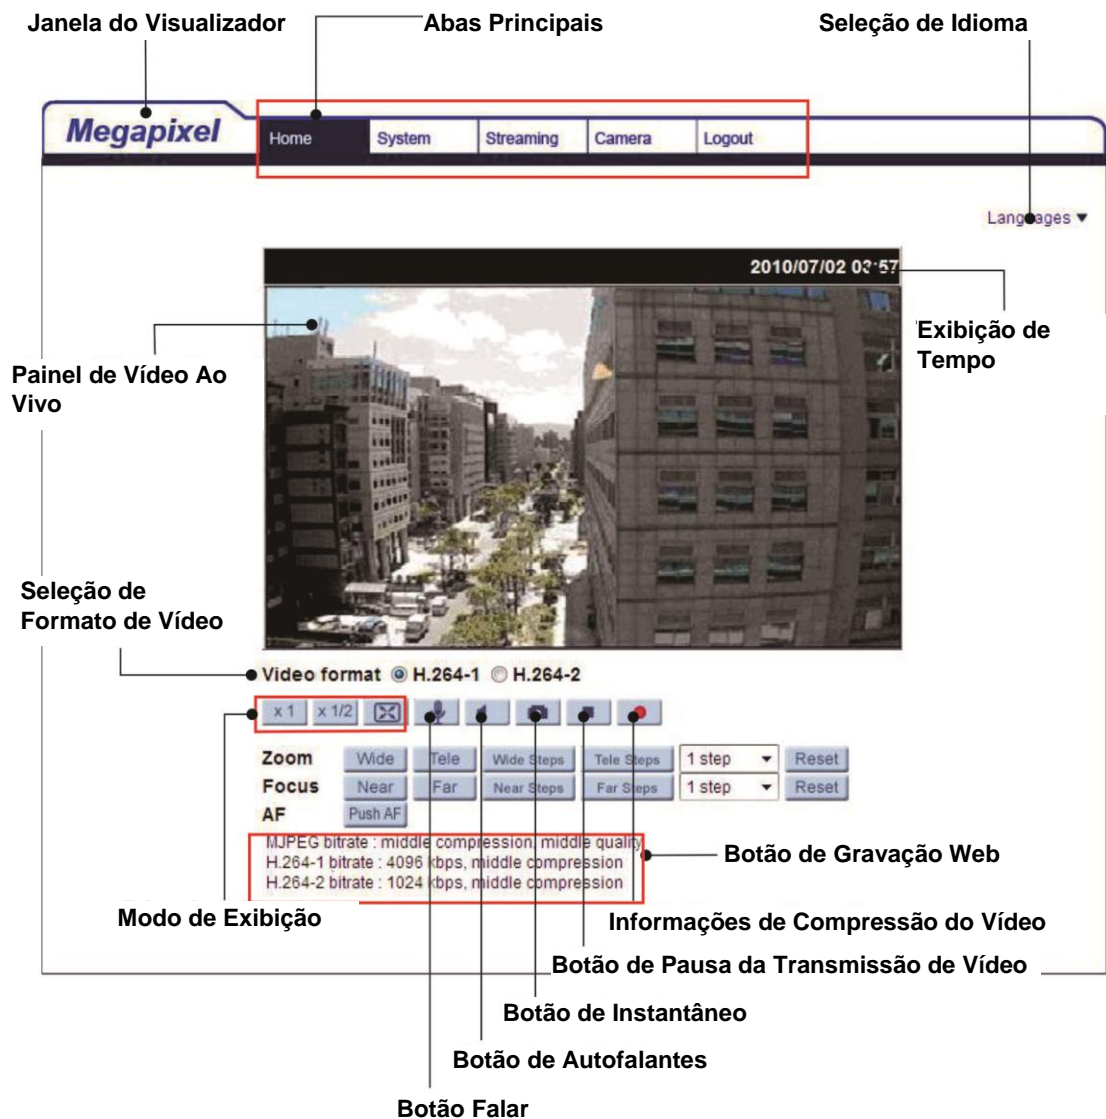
Janela do Visualizador

Abas Principais

Seleção de Idioma

Megapixel

Home System Streaming Camera Logout

Languages ▼

2010/07/02 03:57

Exibição de Tempo

Painel de Vídeo Ao Vivo

Seleção de Formato de Vídeo

Video format ◉ H.264-1 ◎ H.264-2

x 1 x 1/2

| Zoom | Wide | Tele | Wide Steps | Tele Steps | 1 step | Reset |
|---|---|---|---|---|---|---|
| Focus | Near | Far | Near Steps | Far Steps | 1 step | Reset |
| AF | Push AF | | | | | |

MJPEG bitrate : middle compression, middle quality
H.264-1 bitrate : 4096 kbps, middle compression
H.264-2 bitrate : 1024 kbps, middle compression

Botão de Gravação Web

Modo de Exibição

Informações de Compressão do Vídeo

Botão de Pausa da Transmissão de Vídeo

Botão de Instantâneo

Botão de Autofalantes

Botão Falar